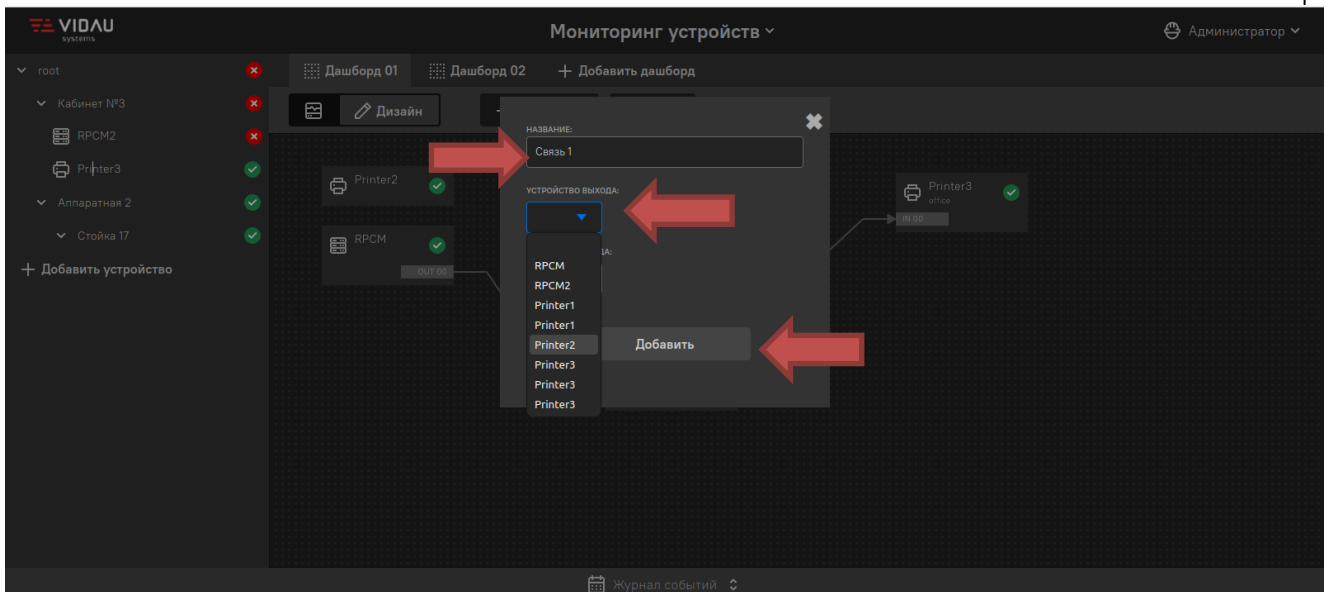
VIDAU systems

Мониторинг устройств

Администратор

root

Кабинет №3

RPCM2

Printer3

Аппаратная 2

Стойка 17

+ Добавить устройство

Дашборд 01

Дашборд 02

+ Добавить дашборд

Дизайн

Printer2

RPCM

OUT 00

Printer3
office

IN 00

НАЗВАНИЕ:

Связь 1

УСТРОЙСТВО ВЫХОДА:

RPCM
RPCM2
Printer1
Printer1
Printer2
Printer3
Printer3
Printer3

Добавить

Журнал событий